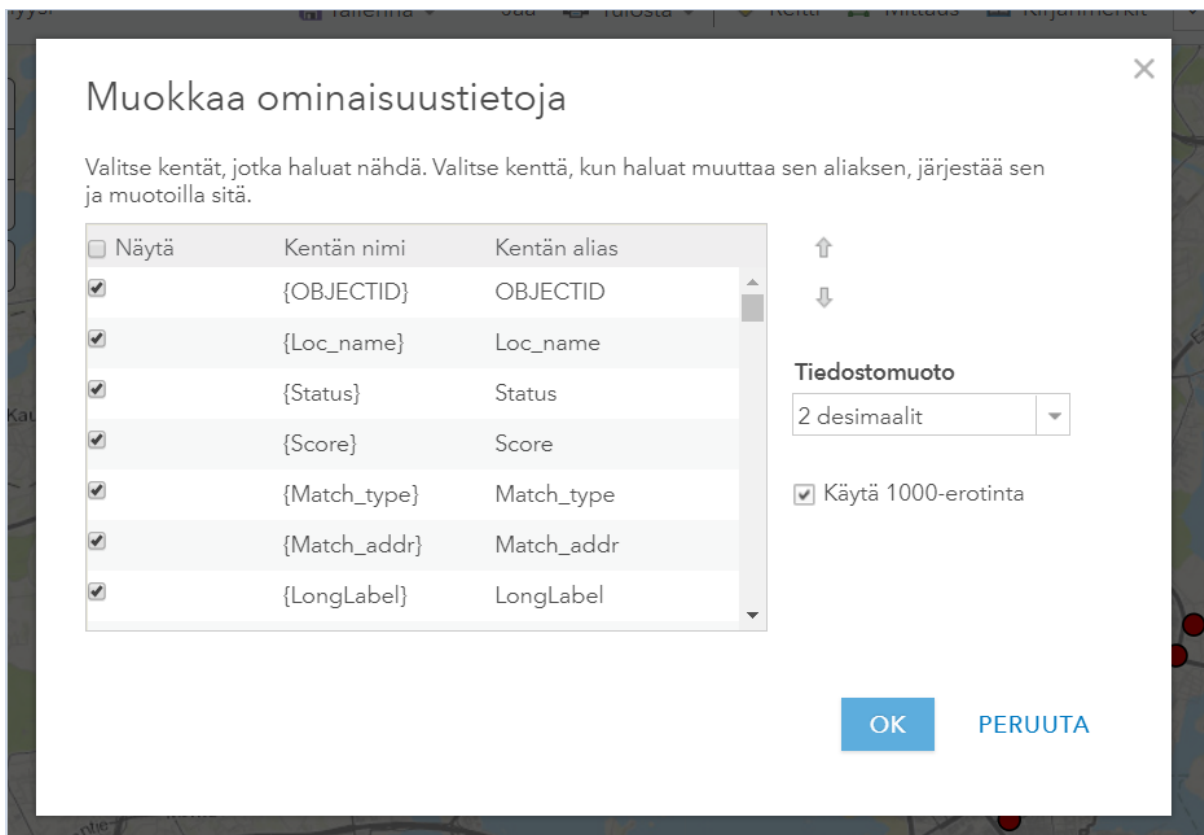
Muokkaa ominaisuustietoja

Valitse kentät, jotka haluat nähdä. Valitse kenttä, kun haluat muuttaa sen aliaksen, järjestää sen ja muotoilla sitä.

| Näytä | Kentän nimi | Kentän alias |
|---|---|---|
| ✔ | {OBJECTID} | OBJECTID |
| ✔ | {Loc_name} | Loc_name |
| ✔ | {Status} | Status |
| ✔ | {Score} | Score |
| ✔ | {Match_type} | Match_type |
| ✔ | {Match_addr} | Match_addr |
| ✔ | {LongLabel} | LongLabel |

Tiedostomuoto
2 desimaalit

Käytä 1000-erotinta

OK
PERUUTA